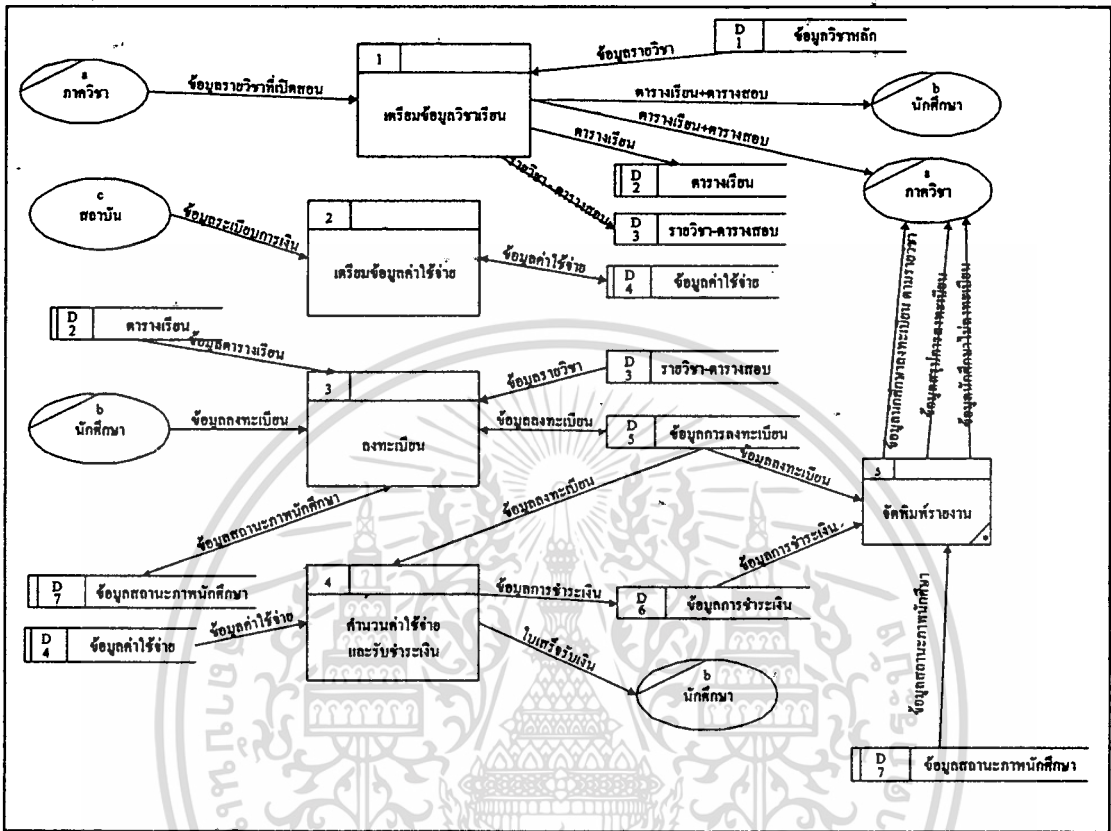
a
ภาควิชา

ข้อมูลรายวิชาที่เปิดสอน

1
เตรียมข้อมูลวิชาเรียน

ข้อมูลรายวิชา

D 1 ข้อมูลวิชาหลัก

ตารางเรียน+ตารางสอบ

b
นักศึกษา

ตารางเรียน+ตารางสอบ

ตารางเรียน

D 2 ตารางเรียน

รายวิชา-ตารางสอบ

D 3 รายวิชา-ตารางสอบ

a
ภาควิชา

c
สถาบัน

ข้อมูลระเบียบการเงิน

2
เตรียมข้อมูลค่าใช้จ่าย

ข้อมูลค่าใช้จ่าย

D 4 ข้อมูลค่าใช้จ่าย

D 2 ตารางเรียน

ข้อมูลตารางเรียน

3
ลงทะเบียน

ข้อมูลรายวิชา

D 3 รายวิชา-ตารางสอบ

b
นักศึกษา

ข้อมูลลงทะเบียน

ข้อมูลลงทะเบียน

D 5 ข้อมูลการลงทะเบียน

ข้อมูลลงทะเบียน

ข้อมูลลงทะเบียน

ข้อมูลนักศึกษาลงทะเบียน ตามรายวิชา

ข้อมูลสรุปการลงทะเบียน

ข้อมูลนักศึกษาไม่ลงทะเบียน

5
จัดพิมพ์รายงาน

ข้อมูลสถานะภาพนักศึกษา

D 7 ข้อมูลสถานะภาพนักศึกษา

4
คำนวณค่าใช้จ่าย และรับชำระเงิน

ข้อมูลการชำระเงิน

D 6 ข้อมูลการชำระเงิน

ข้อมูลการชำระเงิน

D 4 ข้อมูลค่าใช้จ่าย

ข้อมูลค่าใช้จ่าย

ใบเสร็จรับเงิน

b
นักศึกษา

ข้อมูลสถานะภาพนักศึกษา

D 7 ข้อมูลสถานะภาพนักศึกษา